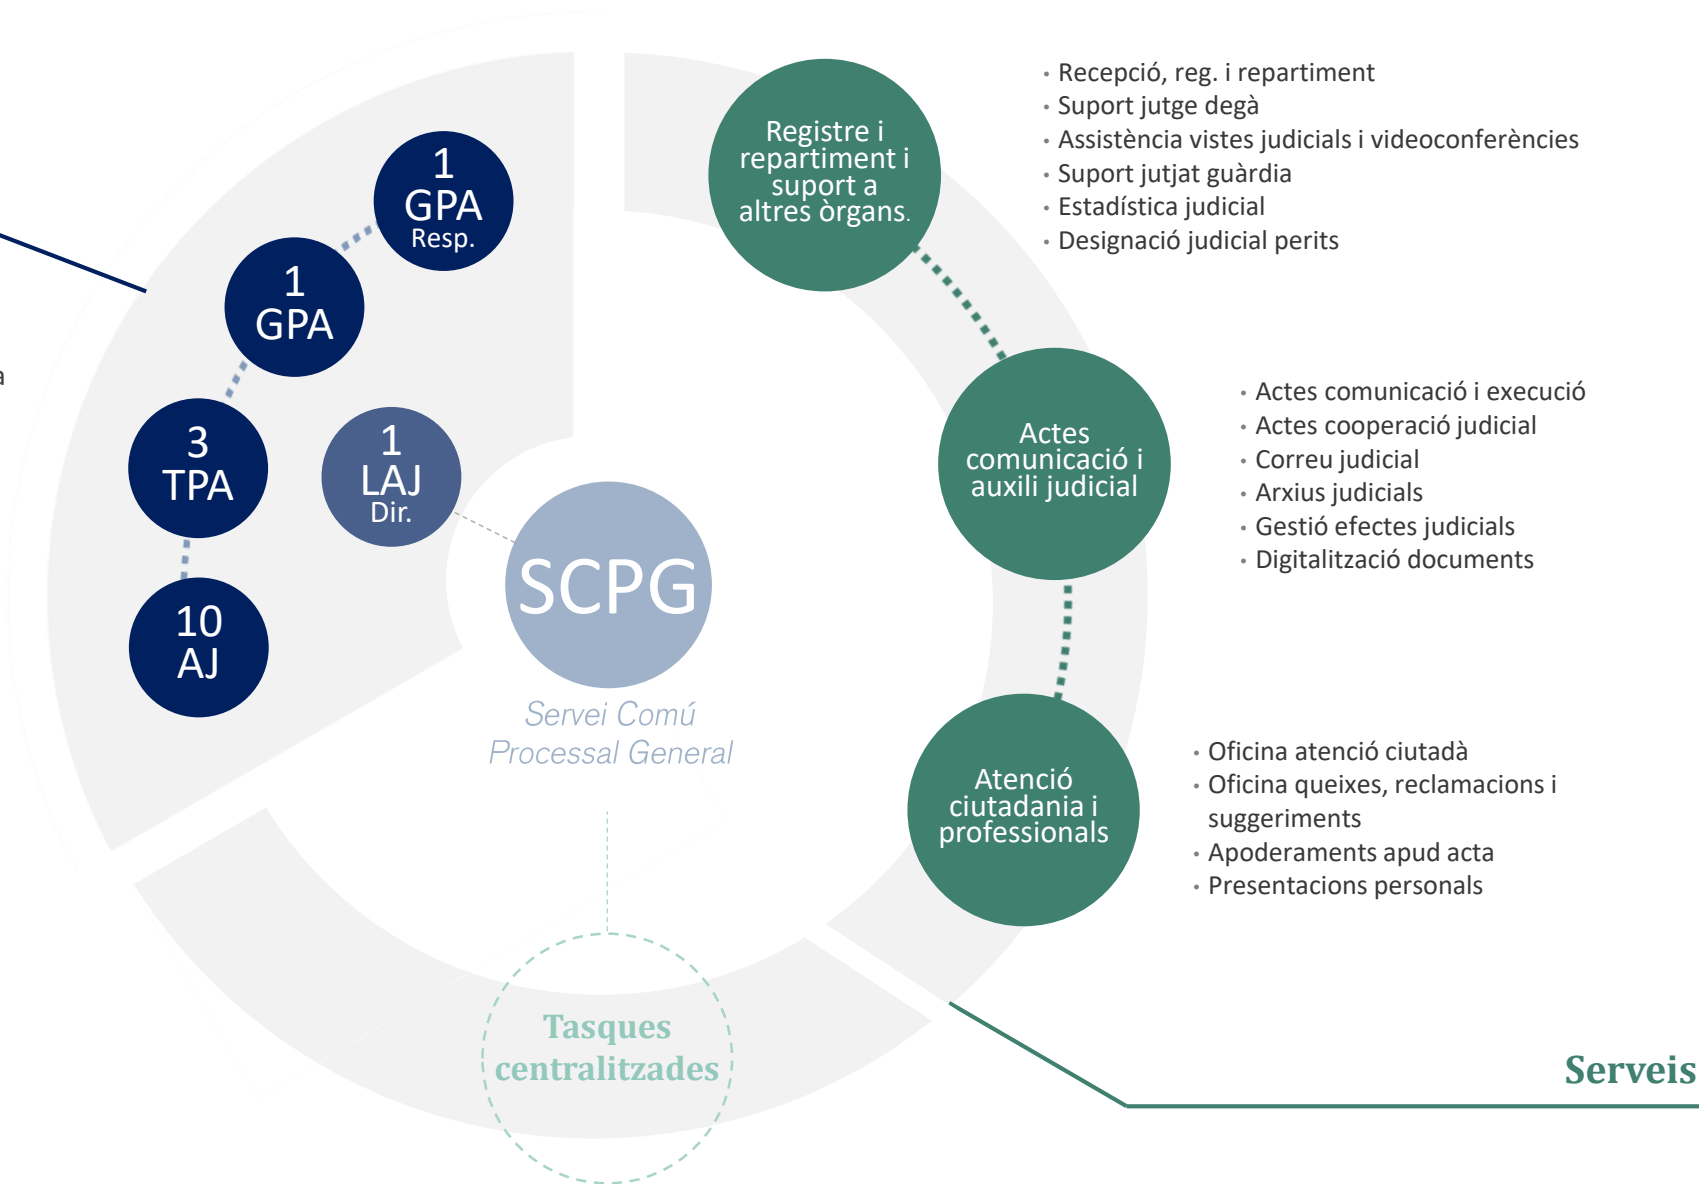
1
GPA
Resp.

1
GPA

3
TPA

1
LAJ
Dir.

10
AJ

a

SCPG

Servei Comú
Processal General

Tasques
centralitzades

Registre i repartiment i suport a altres òrgans.

- Recepció, reg. i repartiment
- Suport jutge degà
- Assistència vistes judicials i videoconferències
- Suport jutjat guàrdia
- Estadística judicial
- Designació judicial perits

Actes comunicació i auxili judicial

- Actes comunicació i execució
- Actes cooperació judicial
- Correu judicial
- Arxius judicials
- Gestió efectes judicials
- Digitalització documents

Atenció ciutadania i professionals

- Oficina atenció ciutadà
- Oficina queixes, reclamacions i suggeriments
- Apoderaments apud acta
- Presentacions personals

Serveis